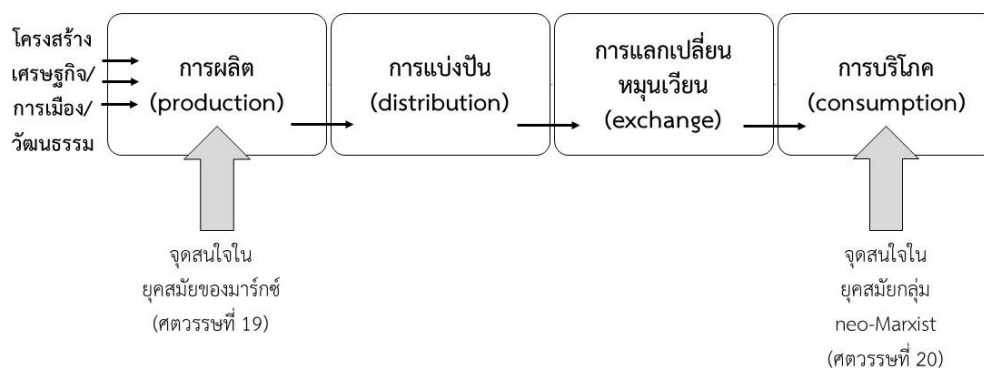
โครงสร้าง
เศรษฐกิจ/
การเมือง/
วัฒนธรรม

การผลิต
(production)

การแบ่งปัน
(distribution)

การแลกเปลี่ยน
หมุนเวียน
(exchange)

การบริโภค
(consumption)

จุดสนใจใน
ยุคสมัยของมาร์กซ์
(ศตวรรษที่ 19)

จุดสนใจใน
ยุคสมัยกลุ่ม
neo-Marxist
(ศตวรรษที่ 20)